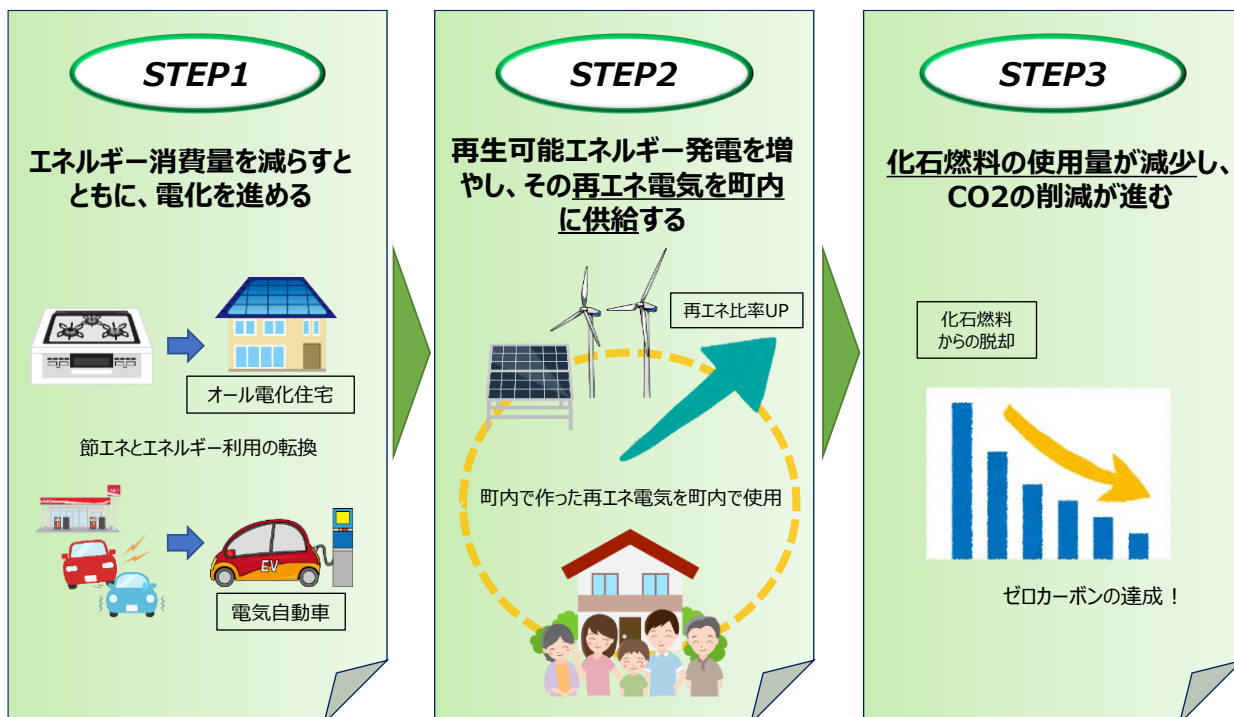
STEP1

エネルギー消費量を減らすとともに、電化を進める

オール電化住宅

節エネとエネルギー利用の転換

EV

電気自動車

STEP2

再生可能エネルギー発電を増やし、その再エネ電気を町内に供給する

再エネ比率UP

町内で作った再エネ電気を町内で使用

STEP3

化石燃料の使用量が減少し、CO2の削減が進む

化石燃料からの脱却

ゼロカーボンの達成！